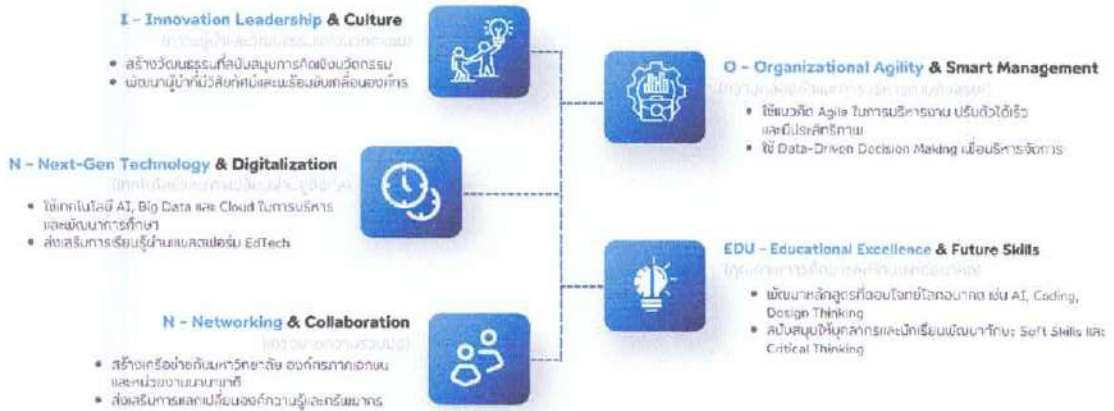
I - Innovation Leadership & Culture
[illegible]

- สร้างวัฒนธรรมที่สนับสนุนการคิดเชิงนวัตกรรม
- พัฒนาผู้นำที่มีวิสัยทัศน์และพร้อมขับเคลื่อนองค์กร

O - Organizational Agility & Smart Management
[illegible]

- ใช้แนวคิด Agile ในการบริหารงาน ปรับตัวได้เร็ว และมีประสิทธิภาพ
- ใช้ Data-Driven Decision Making เพื่อบริหารจัดการ

N - Next-Gen Technology & Digitalization
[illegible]

- ใช้เทคโนโลยี AI, Big Data และ Cloud ในการบริหารและพัฒนาการศึกษา
- ส่งเสริมการเรียนรู้ผ่านแพลตฟอร์ม EdTech

EDU - Educational Excellence & Future Skills
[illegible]

- พัฒนาหลักสูตรที่ตอบโจทย์โลกอนาคต เช่น AI, Coding, Design Thinking
- สนับสนุนให้บุคลากรและนักเรียนพัฒนาทักษะ Soft Skills และ Critical Thinking

N - Networking & Collaboration
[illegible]

- สร้างเครือข่ายกับมหาวิทยาลัย องค์กรภาคเอกชน และหน่วยงานนานาชาติ
- ส่งเสริมการแลกเปลี่ยนองค์ความรู้และทรัพยากร